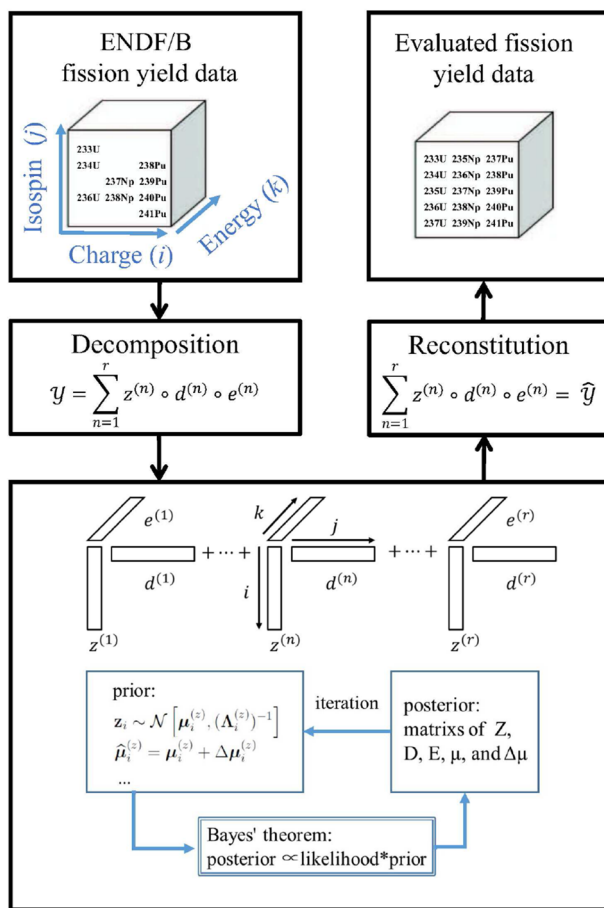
ENDF/B fission yield data

Isospin $(j)$

233U
234U
237Np
236U 238Np
238Pu
239Pu
240Pu
241Pu

Charge $(i)$

Energy $(k)$

Evaluated fission yield data

| 233U | 235Np | 237Pu |
|---|---|---|
| 234U | 236Np | 238Pu |
| 235U | 237Np | 239Pu |
| 236U | 238Np | 240Pu |
| 237U | 239Np | 241Pu |

Decomposition

$\mathcal{Y} = \sum_{n=1}^{r} z^{(n)} \circ d^{(n)} \circ e^{(n)}$

Reconstitution

$\sum_{n=1}^{r} z^{(n)} \circ d^{(n)} \circ e^{(n)} = \hat{\mathcal{Y}}$

$e^{(1)}$ $d^{(1)}$ $z^{(1)}$ $+\cdots+$ $k$ $j$ $i$ $d^{(n)}$ $z^{(n)}$ $+\cdots+$ $e^{(r)}$ $d^{(r)}$ $z^{(r)}$

prior:
$\mathbf{z}_i \sim \mathcal{N}\left[\boldsymbol{\mu}_i^{(z)}, (\boldsymbol{\Lambda}_i^{(z)})^{-1}\right]$
$\hat{\boldsymbol{\mu}}_i^{(z)} = \boldsymbol{\mu}_i^{(z)} + \Delta\boldsymbol{\mu}_i^{(z)}$
...

iteration

posterior:
matrixs of Z, D, E, μ, and Δμ

Bayes' theorem:
posterior ∝likelihood*prior